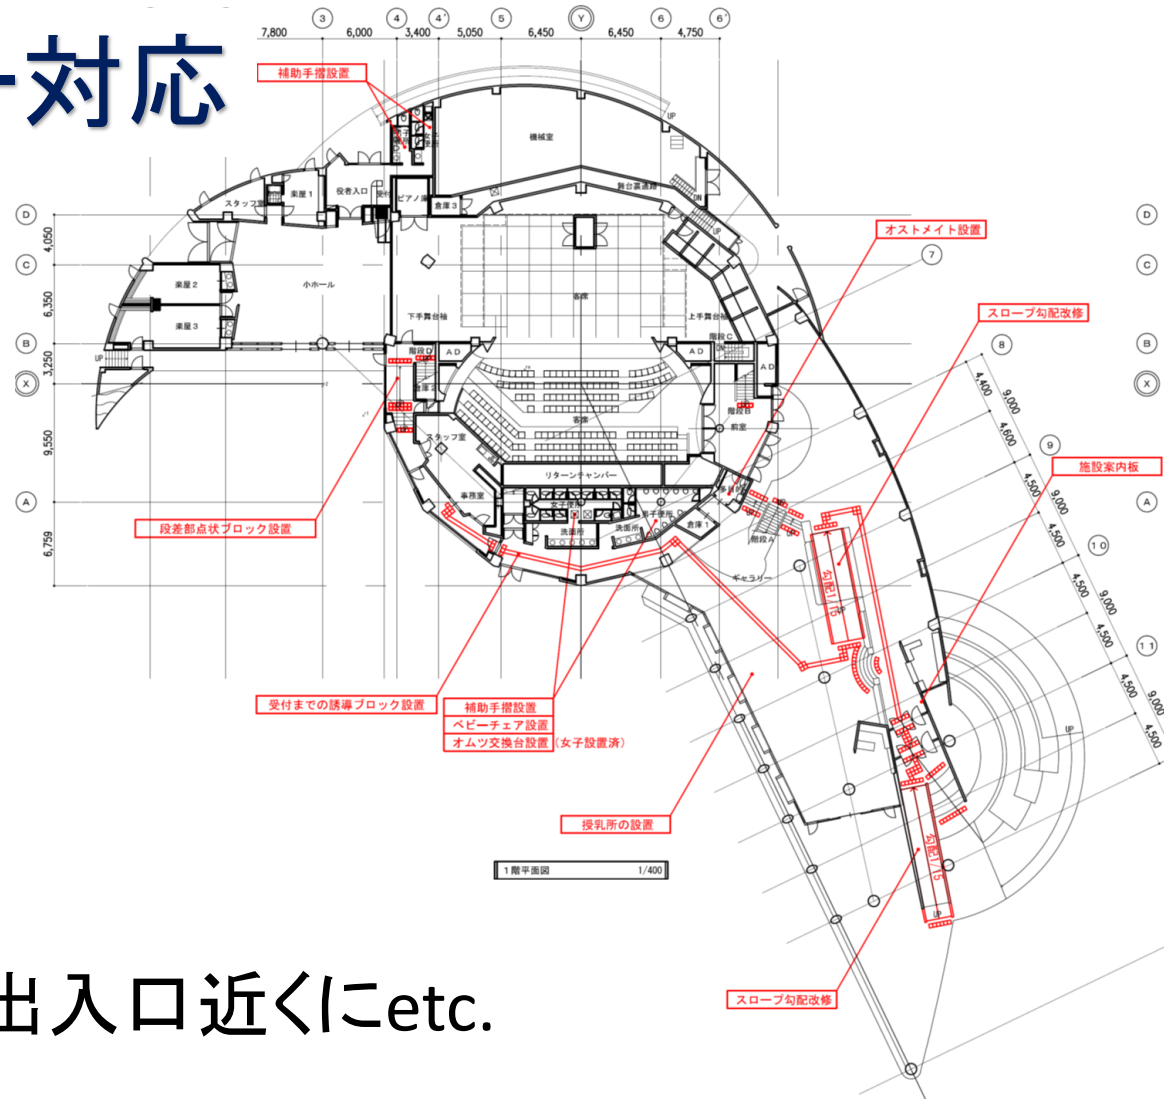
-対応

7,800 ③ 6,000 ④ 3,400 ④' 5,050 ⑤ 6,450 Ⓨ 6,450 ⑥ 4,750 ⑥'

補助手摺設置

機械室

UP

舞台裏通路

楽屋1

役者入口

スタッフ室

ピアノ庫

倉庫3

Ⓓ 4,050 Ⓒ 6,350 Ⓑ 3,250 Ⓧ 9,550 Ⓐ 6,759

オストメイト設置

⑦

楽屋2

小ホール

楽屋3

客席

下手舞台袖

上手舞台袖

スロープ勾配改修

階段C

階段D

AD

AD

⑧

AD

4,400 9,000 4,600

客席

階段B

前室

スタッフ室

⑨

施設案内板

リターンチャンバー

4,500 9,000 4,500

事務室

女子便所

男子便所

倉庫1

段差部点状ブロック設置

洗面所

洗面所

階段A

⑩

ギャラリー

勾配1/15

UP

4,500 9,000 4,500

⑪

4,500 9,000 4,500

受付までの誘導ブロック設置

補助手摺設置

ベビーチェア設置

オムツ交換台設置（女子設置済）

UP

授乳所の設置

1階平面図 1/400

勾配1/15

UP

スロープ勾配改修

出入口近くにetc.